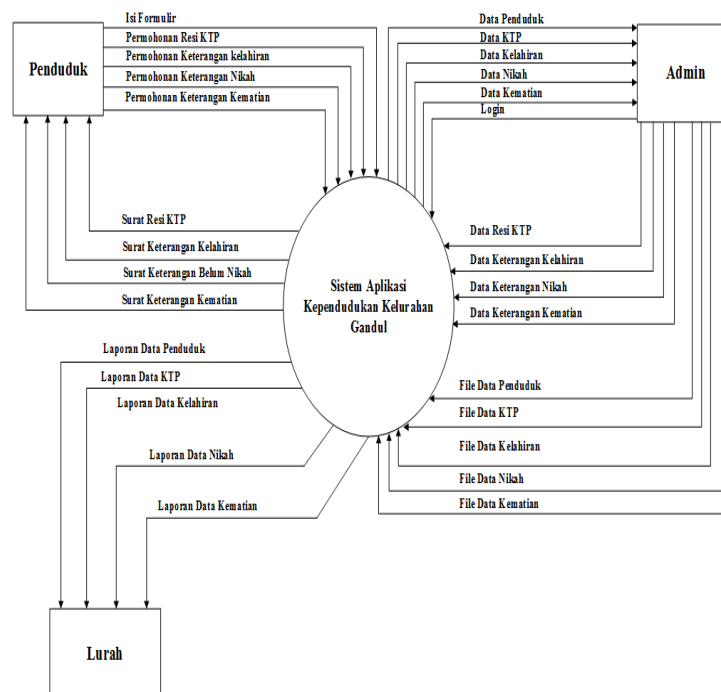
Penduduk

Isi Formulir
Permohonan Resi KTP
Permohonan Keterangan kelahiran
Permohonan Keterangan Nikah
Permohonan Keterangan Kematian

Data Penduduk
Data KTP
Data Kelahiran
Data Nikah
Data Kematian
Login

Admin

Surat Resi KTP
Surat Keterangan Kelahiran
Surat Keterangan Belum Nikah
Surat Keterangan Kematian

Sistem Aplikasi Kependudukan Kelurahan Gandul

Data Resi KTP
Data Keterangan Kelahiran
Data Keterangan Nikah
Data Keterangan Kematian

Laporan Data Penduduk
Laporan Data KTP
Laporan Data Kelahiran
Laporan Data Nikah
Laporan Data Kematian

File Data Penduduk
File Data KTP
File Data Kelahiran
File Data Nikah
File Data Kematian

Lurah